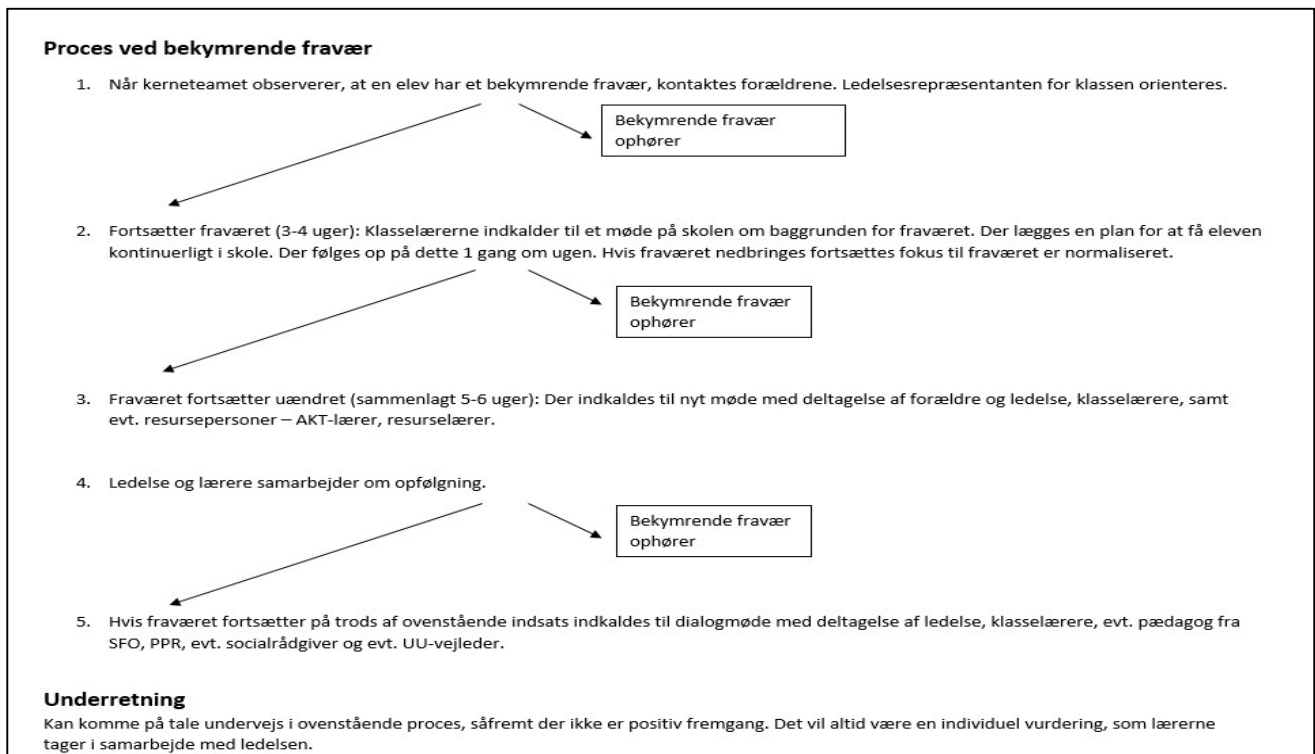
Proces ved bekymrende fravær

1. Når kerneteamet observerer, at en elev har et bekymrende fravær, kontaktes forældrene. Ledelsesrepræsentanten for klassen orienteres.

Bekymrende fravær ophører

2. Fortsætter fraværet (3-4 uger): Klasselærerne indkalder til et møde på skolen om baggrunden for fraværet. Der lægges en plan for at få eleven kontinuerligt i skole. Der følges op på dette 1 gang om ugen. Hvis fraværet nedbringes fortsættes fokus til fraværet er normaliseret.

Bekymrende fravær ophører

3. Fraværet fortsætter uændret (sammenlagt 5-6 uger): Der indkaldes til nyt møde med deltagelse af forældre og ledelse, klasselærere, samt evt. resursepersoner – AKT-lærer, resurselærer.

4. Ledelse og lærere samarbejder om opfølgning.

Bekymrende fravær ophører

5. Hvis fraværet fortsætter på trods af ovenstående indsats indkaldes til dialogmøde med deltagelse af ledelse, klasselærere, evt. pædagog fra SFO, PPR, evt. socialrådgiver og evt. UU-vejleder.

Underretning
Kan komme på tale undervejs i ovenstående proces, såfremt der ikke er positiv fremgang. Det vil altid være en individuel vurdering, som lærerne tager i samarbejde med ledelsen.